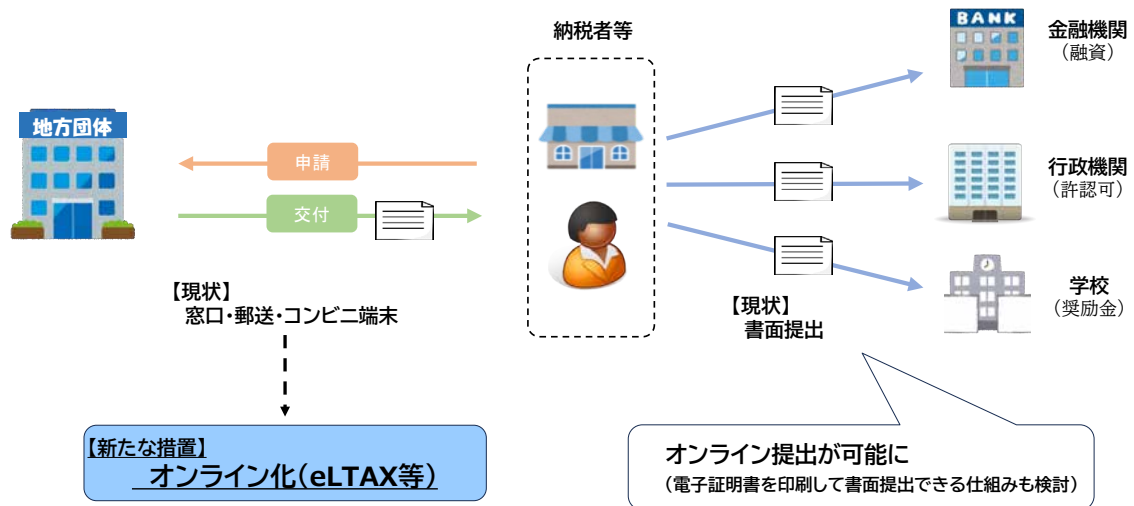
納税者等

BANK

金融機関
（融資）

地方団体

申請

交付

行政機関
（許認可）

学校
（奨励金）

【現状】
窓口・郵送・コンビニ端末

【現状】
書面提出

【新たな措置】
オンライン化（eLTAX等）

オンライン提出が可能に
（電子証明書を印刷して書面提出できる仕組みも検討）